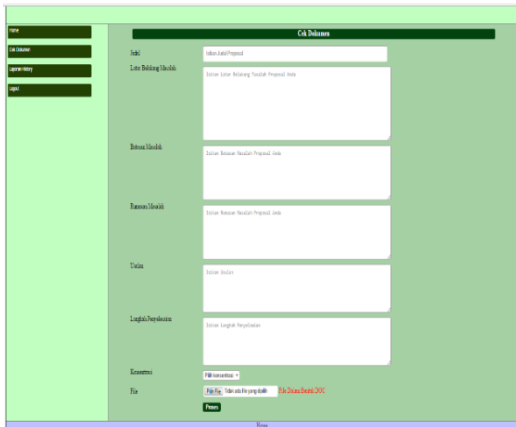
Home
Cek Dokumen
Laporan History
Logout

Cek Dokumen

Judul
Isikan Judul Proposal

Latar Belakang Masalah
Isikan Latar Belakang Masalah Proposal Anda

Batasan Masalah
Isikan Batasan Masalah Proposal Anda

Rumusan Masalah
Isikan Rumusan Masalah Proposal Anda

Tujuan
Isikan Tujuan

Langkah Penyelesaian
Isikan Langkah Penyelesaian

Konsentrasi
Pilih konsentrasi

File
Pilih File Tidak ada file yang dipilih File Dalam Bentuk DOC

Proses

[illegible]